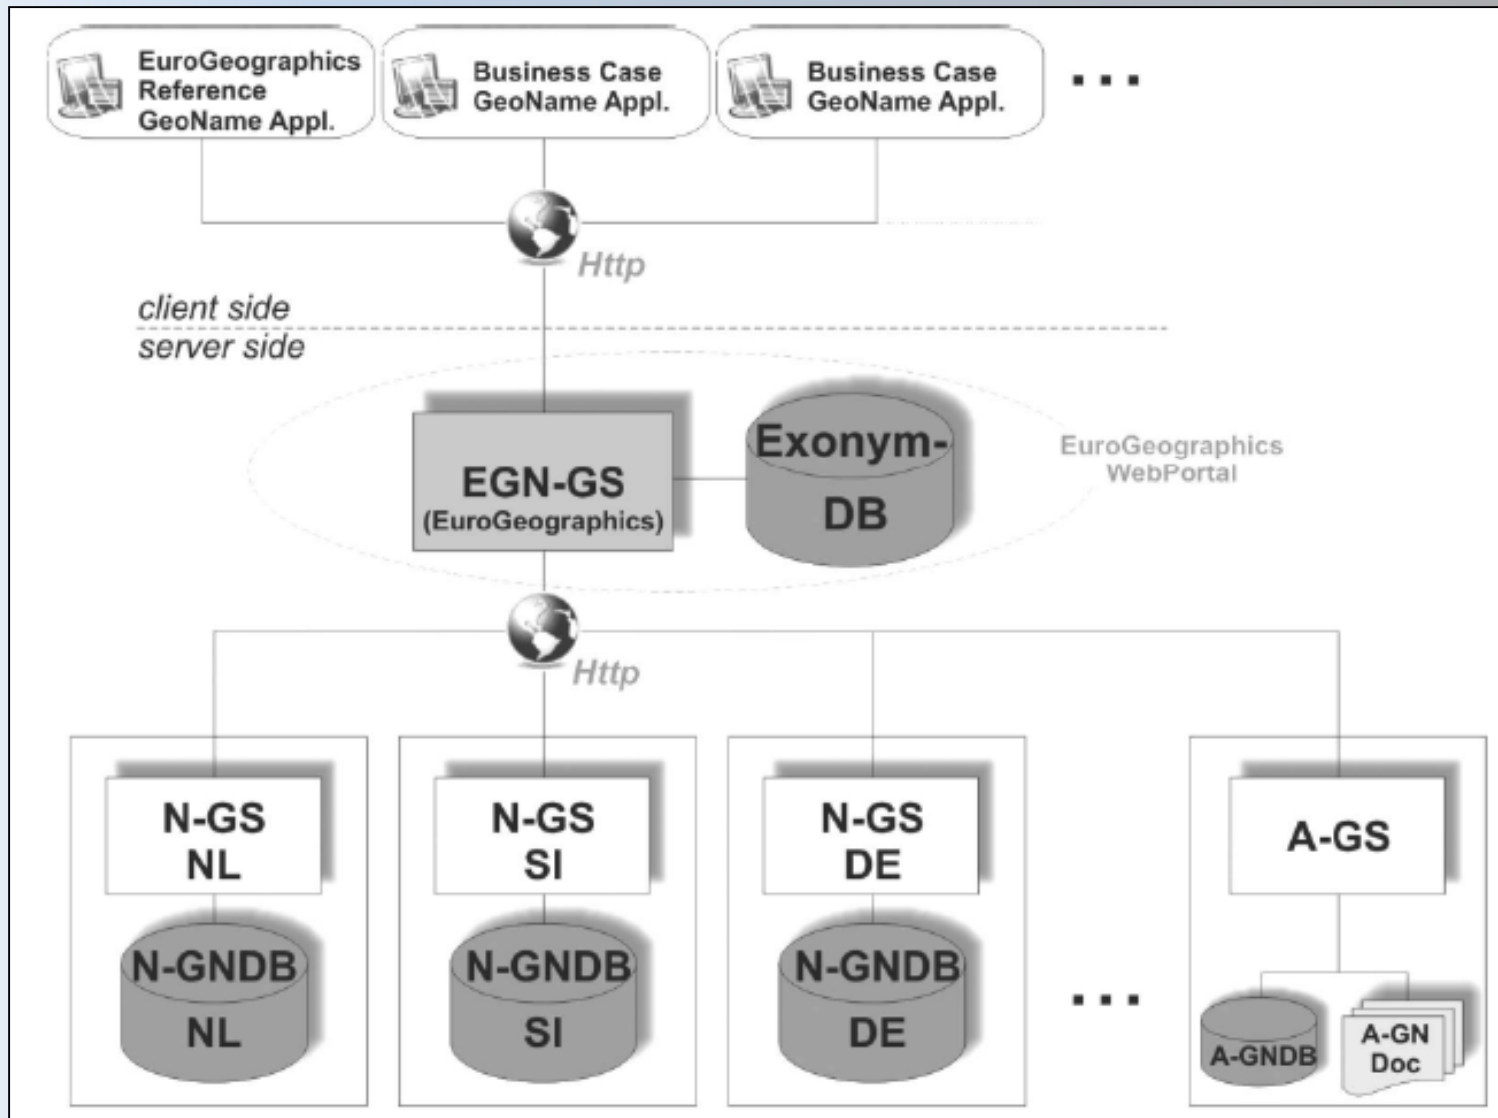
EuroGeographics Reference GeoName Appl.

Business Case GeoName Appl.

Business Case GeoName Appl.

...

Http

client side

server side

EGN-GS
(EuroGeographics)

Exonym-
DB

EuroGeographics WebPortal

Http

N-GS
NL

N-GNDB
NL

N-GS
SI

N-GNDB
SI

N-GS
DE

N-GNDB
DE

...

A-GS

A-GNDB

A-GN
Doc